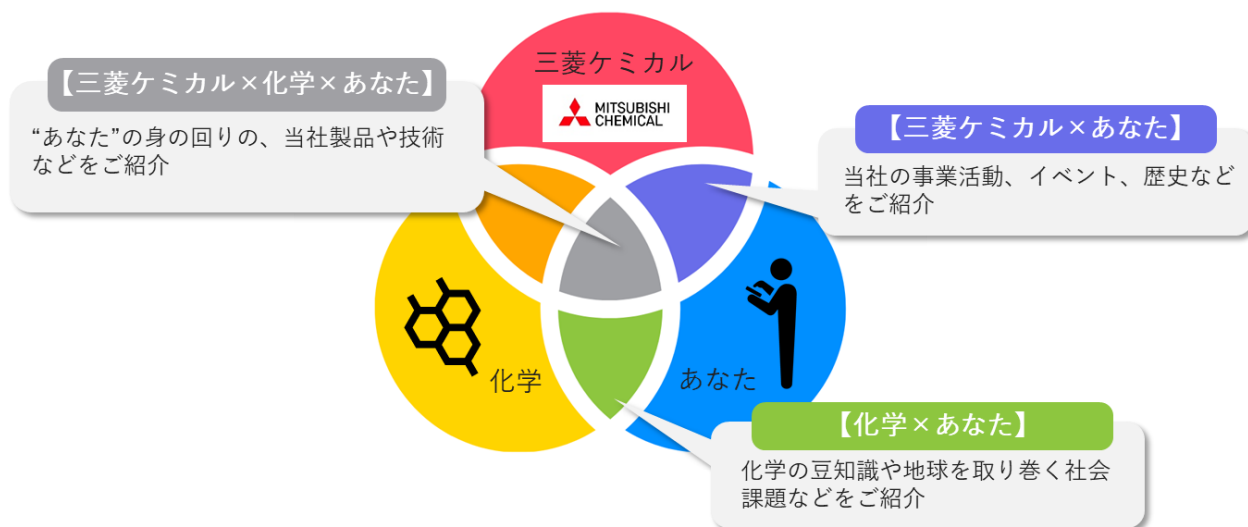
三菱ケミカル

MITSUBISHI CHEMICAL

【三菱ケミカル×化学×あなた】

“あなた”の身の回りの、当社製品や技術などをご紹介

【三菱ケミカル×あなた】

当社の事業活動、イベント、歴史などをご紹介

化学

あなた

【化学×あなた】

化学の豆知識や地球を取り巻く社会課題などをご紹介